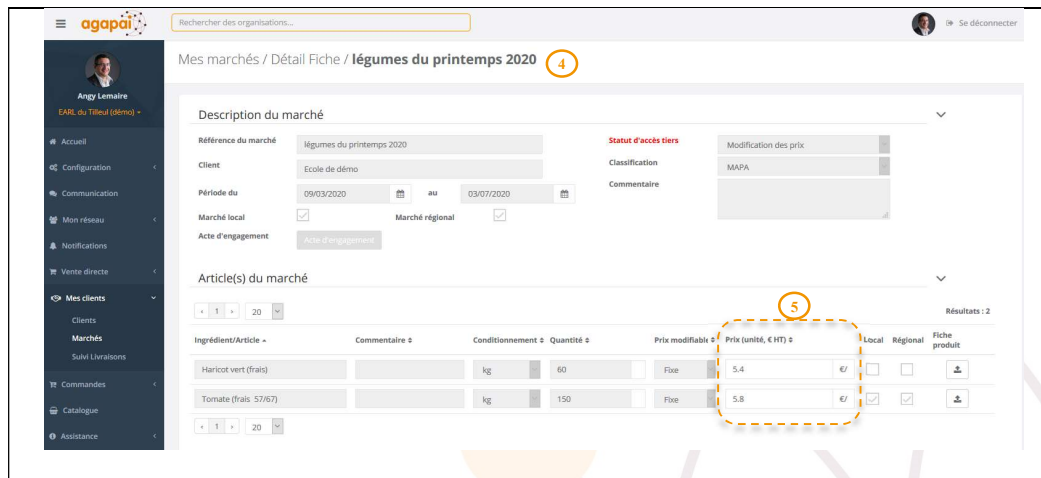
agapai

Rechercher des organisations...

Se déconnecter

Angy Lemaire
EARL du Tilleul (démo)

Accueil
Configuration
Communication
Mon réseau
Notifications
Vente directe
Mes clients
Clients
Marchés
Suivi Livraisons
Commandes
Catalogue
Assistance

Mes marchés / Détail Fiche / légumes du printemps 2020 4

Description du marché

Référence du marché | légumes du printemps 2020
Client | Ecole de démo
Période du | 09/03/2020 | au | 03/07/2020
Marché local | Marché régional
Acte d'engagement | Acte d'engagement

Statut d'accès tiers | Modification des prix
Classification | MAPA
Commentaire

Article(s) du marché

1 | 20

5

Résultats : 2

| Ingrédient/Article | Commentaire | Conditionnement | Quantité | Prix modifiable | Prix (unité, € HT) | Local | Régional | Fiche produit |
|---|---|---|---|---|---|---|---|---|
| Haricot vert (frais) | | kg | 60 | Fixe | 5.4 €/ | | | |
| Tomate (frais 57/67) | | kg | 150 | Fixe | 5.8 €/ | | | |

1 | 20